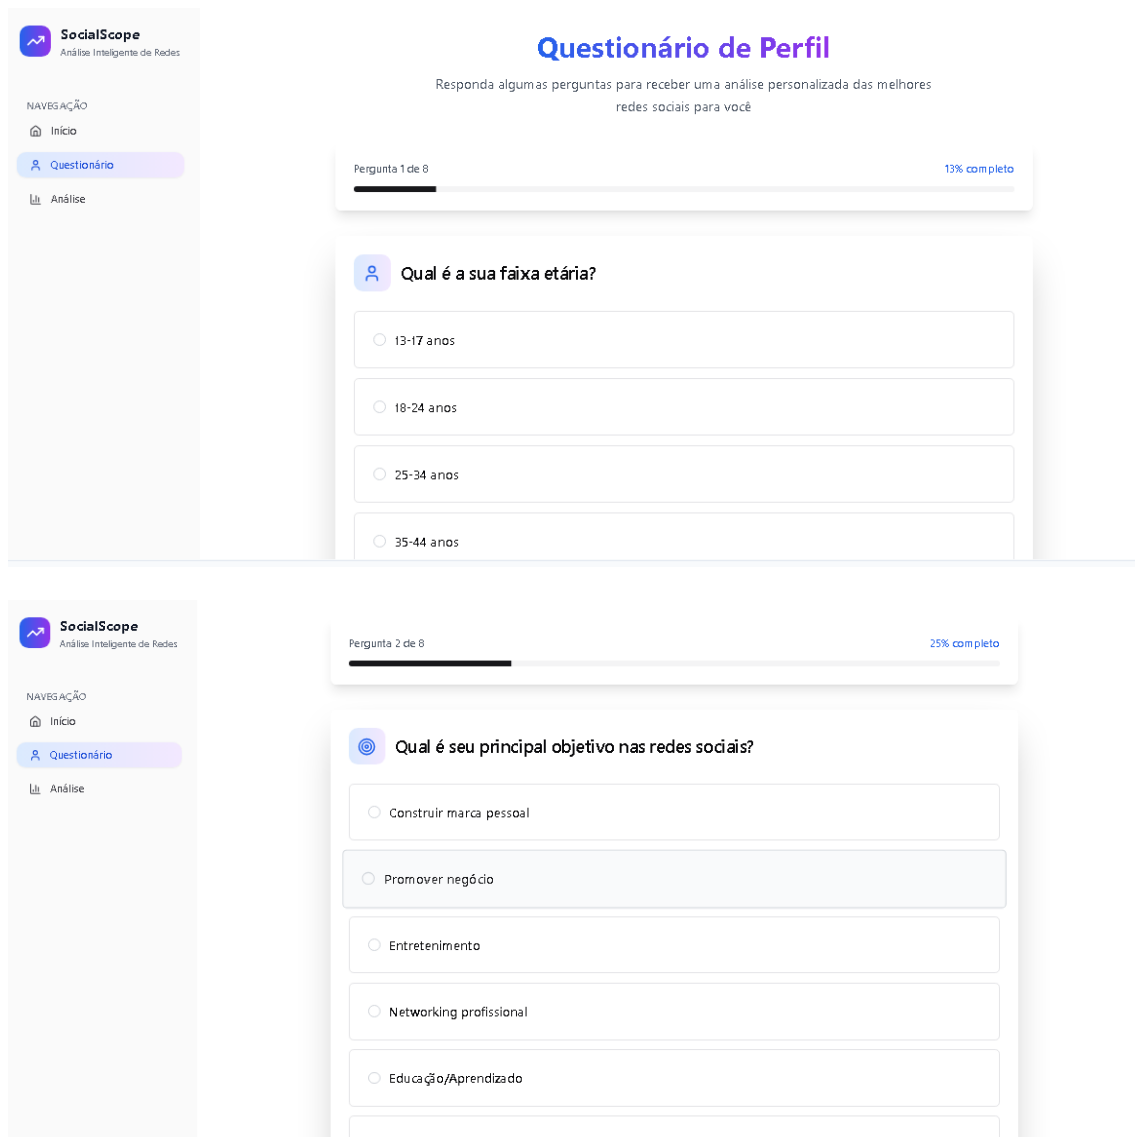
SocialScope
Análise Inteligente de Redes

NAVEGAÇÃO
Início
Questionário
Análise

Questionário de Perfil
Responda algumas perguntas para receber uma análise personalizada das melhores redes sociais para você

Pergunta 1 de 8
13% completo

Qual é a sua faixa etária?

13-17 anos
18-24 anos
25-34 anos
35-44 anos

SocialScope
Análise Inteligente de Redes

NAVEGAÇÃO
Início
Questionário
Análise

Pergunta 2 de 8
25% completo

Qual é seu principal objetivo nas redes sociais?

Construir marca pessoal
Promover negócio
Entretenimento
Networking profissional
Educação/Aprendizado